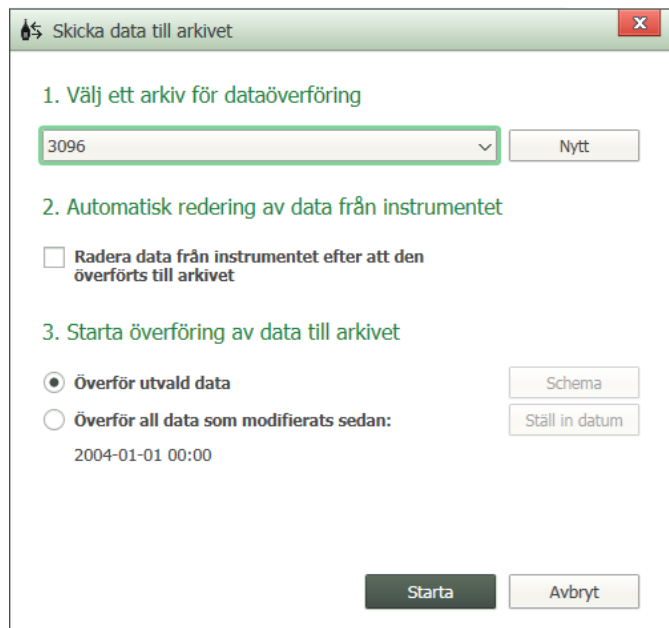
Skicka data till arkivet

1. Välj ett arkiv för dataöverföring

3096

Nytt

2. Automatisk redering av data från instrumentet

Radera data från instrumentet efter att den överförts till arkivet

3. Starta överföring av data till arkivet

Överför utvald data

Schema

Överför all data som modifierats sedan:

Ställ in datum

2004-01-01 00:00

Starta

Avbryt